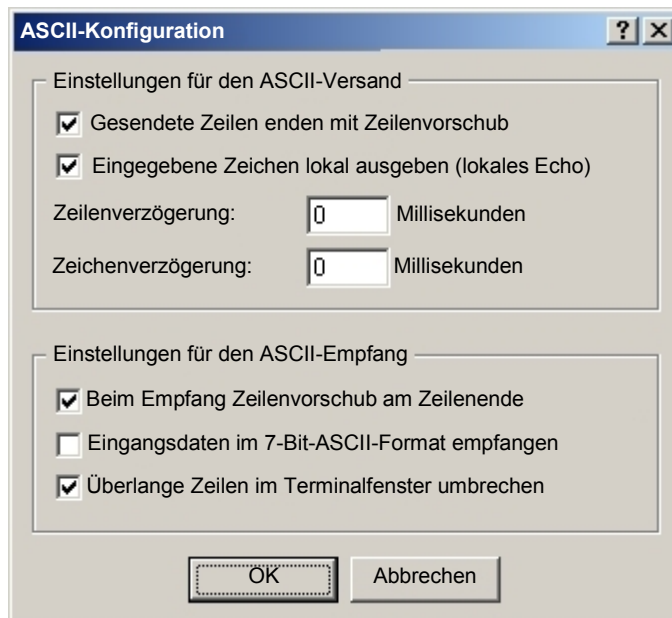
ASCII-Konfiguration

?

X

Einstellungen für den ASCII-Versand

Gesendete Zeilen enden mit Zeilenvorschub

Eingegebene Zeichen lokal ausgeben (lokales Echo)

Zeilenverzögerung: 0 Millisekunden

Zeichenverzögerung: 0 Millisekunden

Einstellungen für den ASCII-Empfang

Beim Empfang Zeilenvorschub am Zeilenende

Eingangsdaten im 7-Bit-ASCII-Format empfangen

Überlange Zeilen im Terminalfenster umbrechen

OK

Abbrechen